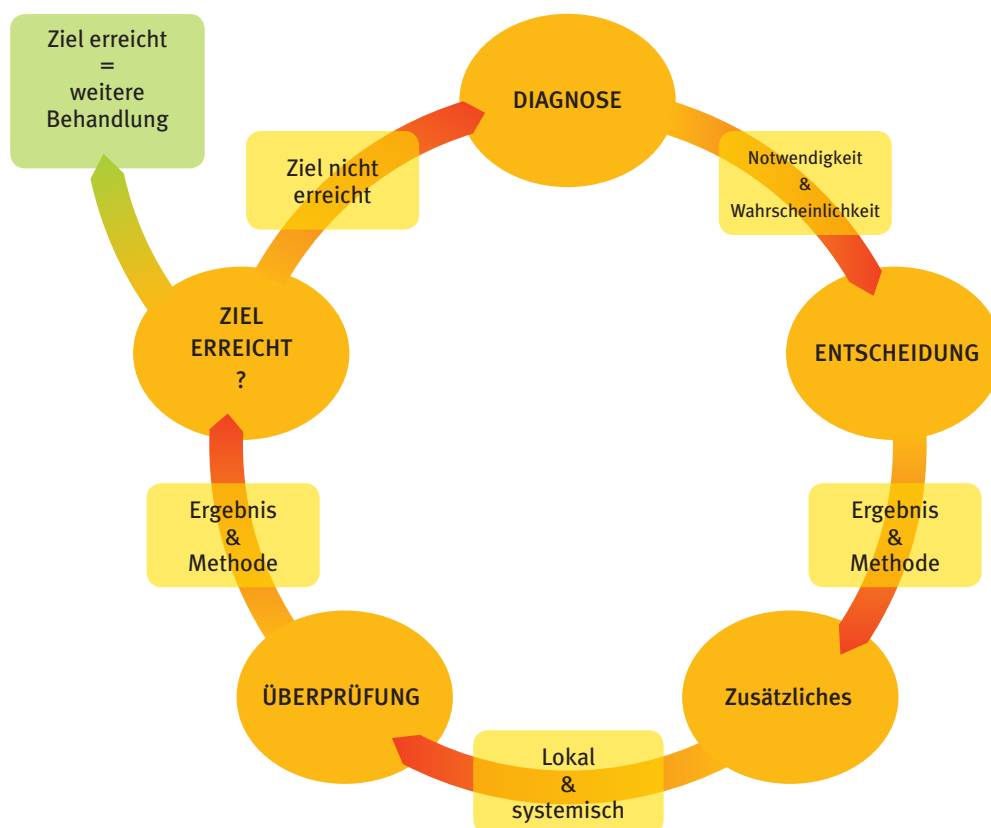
Ziel erreicht
=
weitere
Behandlung

DIAGNOSE

Notwendigkeit
&
Wahrscheinlichkeit

ENTSCHEIDUNG

Ergebnis
&
Methode

Zusätzliches

Lokal
&
systemisch

ÜBERPRÜFUNG

Ergebnis
&
Methode

ZIEL
ERREICHT
?

Ziel nicht
erreicht